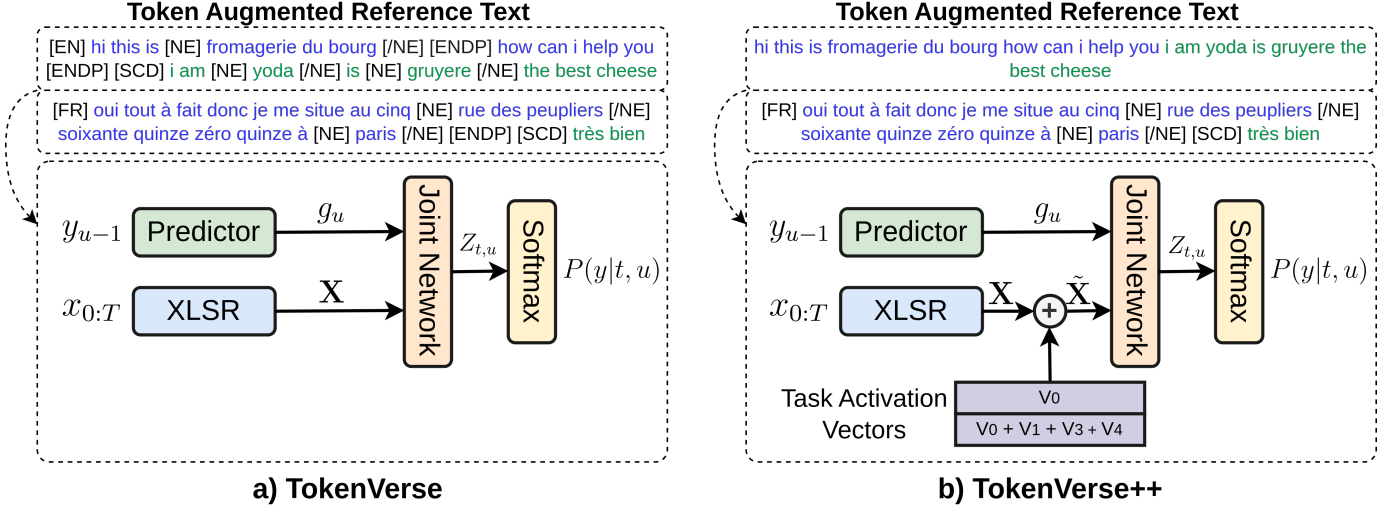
Token Augmented Reference Text

[EN] hi this is [NE] fromagerie du bourg [/NE] [ENDP] how can i help you [ENDP] [SCD] i am [NE] yoda [/NE] is [NE] gruyere [/NE] the best cheese

[FR] oui tout à fait donc je me situe au cinq [NE] rue des peupliers [/NE] soixante quinze zéro quinze à [NE] paris [/NE] [ENDP] [SCD] très bien

$y_{u-1}$ Predictor $g_u$ Joint Network $Z_{t,u}$ Softmax $P(y|t,u)$

$x_{0:T}$ XLSR $\mathbf{X}$

a) TokenVerse

Token Augmented Reference Text

hi this is fromagerie du bourg how can i help you i am yoda is gruyere the best cheese

[FR] oui tout à fait donc je me situe au cinq [NE] rue des peupliers [/NE] soixante quinze zéro quinze à [NE] paris [/NE] [SCD] très bien

$y_{u-1}$ Predictor $g_u$ Joint Network $Z_{t,u}$ Softmax $P(y|t,u)$

$x_{0:T}$ XLSR $\mathbf{X}$ + $\tilde{\mathbf{X}}$

Task Activation Vectors

| $V_0$ |
|---|
| $V_0 + V_1 + V_3 + V_4$ |

b) TokenVerse++